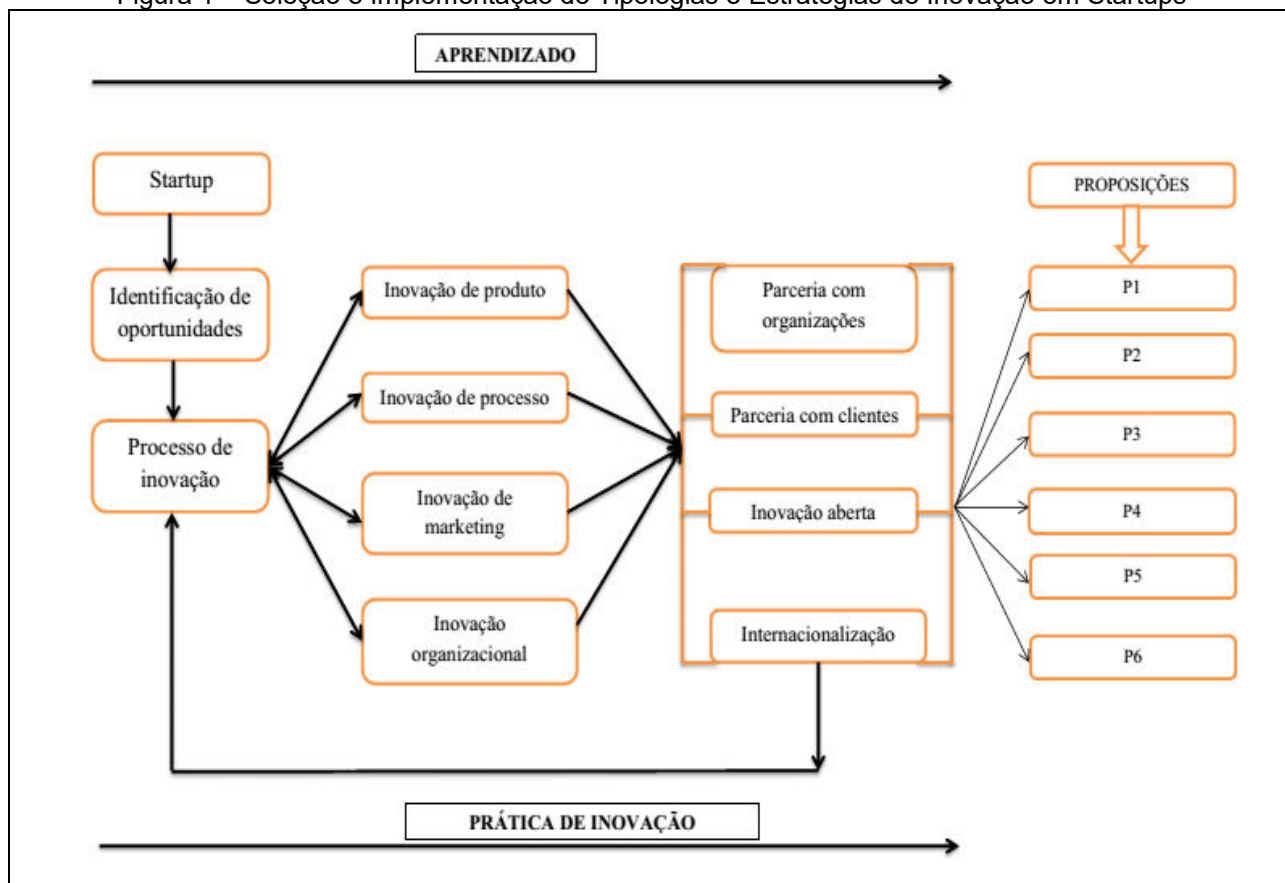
Figura 1 – Seleção e Implementação de Tipologias e Estratégias de Inovação em Startups

APRENDIZADO

Startup

Identificação de oportunidades

Processo de inovação

Inovação de produto

Inovação de processo

Inovação de marketing

Inovação organizacional

Parceria com organizações

Parceria com clientes

Inovação aberta

Internacionalização

PROPOSIÇÕES

P1

P2

P3

P4

P5

P6

PRÁTICA DE INOVAÇÃO